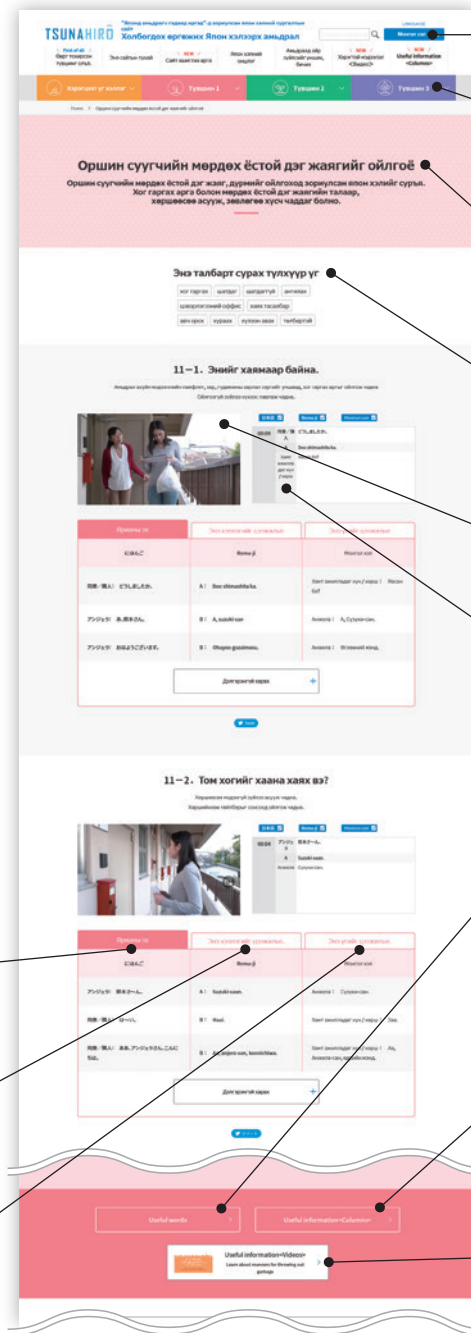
TSUNAHIRO "Японд амьдрах гадаад иргэд"-д зориулсан Япон хэлний сургалтын сайт Холбогдож өргөжих Япон хэлээрх амьдрал

Монгол хэл

Point of all
Өөрт тохирсон түвшинг олох

Энэ сайтын тухай

NEW
Сайт ашиглах арга

Япон хэлний ондоог

Амьдралд өдөр тутмын хэрэгцээтэй үгийн жагсаалт

NEW
Хэрэгтэй мэдээлэл <Видео>

NEW
Useful information <Columns>

Хэрэгтэй үг хэллэг

Түвшин 1

Түвшин 2

Түвшин 3

Home > Оршин суугчийн мөрдөх ёстой дэг жаягийг ойлгоё

Оршин суугчийн мөрдөх ёстой дэг жаягийг ойлгоё

Оршин суугчийн мөрдөх ёстой дэг жаяг, дүрмийг ойлгоход зориулсан Япон хэлийг сурья. Хог гаргах арга болон мөрдөх ёстой дэг жаягийн талаар, хөршөөсөө асууж, зөвлөгөө хүсч чаддаг болно.

Энэ талбарт сурах түлхүүр үг

хог гаргах шатдаг шатдаггүй ангилах
шаардлагатай офис хаяг тасалбар
авч орох хураах хүлээн авах тамгатай

11－1. Энийг хаямаар байна.

Японии 日本語 Romaji Монгол хэл

10:04 同僚／隣人 A どうしましたか。
A Doo shimashita ka.

にほんご | Romaji | Монгол хэл

| にほんご | Romaji | Монгол хэл |
|---|---|---|
| 同僚／隣人：どうしましたか。 | A：Doo shimashita ka. | Хамт ажилладаг хүн / хөрш：Яасан бэ? |
| アンジェラ：あ、鈴木さん。 | B：A, suzuki-san | Анжела：А, Сузуки-сан. |
| アンジェラ：おはようございます。 | B：Ohayoo gozaimasu. | Анжела：Өглөөний мэнд. |

Дэлгэрэнгүй харах

Tweet

11－2. Том хогийг хаана хаях вэ?

10:04 アンジェラ 鈴木さーん。
A Suzuki-saan.
Анжела Сузуки-сан.

にほんご | Romaji | Монгол хэл

| にほんご | Romaji | Монгол хэл |
|---|---|---|
| アンジェラ：鈴木さーん。 | A：Suzuki-saan. | Анжела：Сузуки-сан. |
| 同僚／隣人：はーい。 | B：Haai. | Хамт ажилладаг хүн / хөрш：Тээ. |
| 同僚／隣人：ああ、アンジェラさん、こんにちは。 | B：Aa anjera-san, konnichiwa. | Хамт ажилладаг хүн / хөрш：Аа, Анжела-сан, сайн байна уу. |

Дэлгэрэнгүй харах

Tweet

Useful words

Useful information<Columns>

Useful information<Videos>
Learn about manners for throwing out garbage